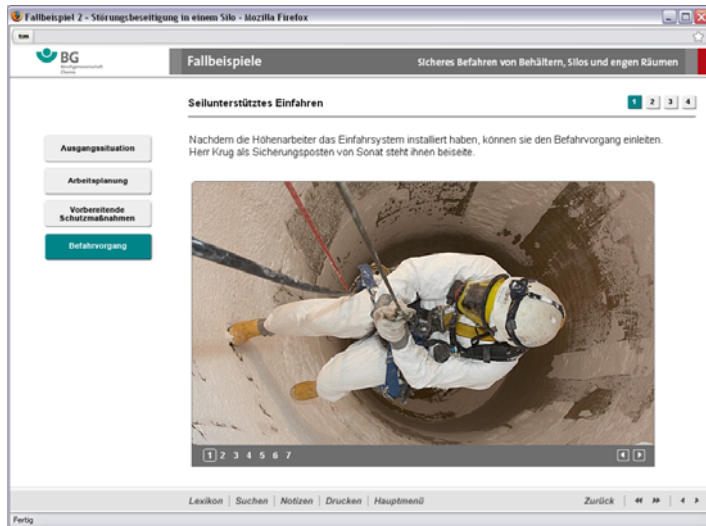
Fallbeispiel 2 - Störungsbeseitigung in einem Silo - Mozilla Firefox

BG

Fallbeispiele

Sicheres Befahren von Behältern, Silos und engen Räumen

Seilunterstütztes Einfahren

1 2 3 4

Ausgangssituation

Arbeitsplanung

Vorbereitende Schutzmaßnahmen

Befahrvorgang

Nachdem die Höhenarbeiter das Einfahrsystem installiert haben, können sie den Befahrvorgang einleiten. Herr Krug als Sicherungsposten von Sonat steht ihnen beiseite.

1 2 3 4 5 6 7

Lexikon | Suchen | Notizen | Drucken | Hauptmenü

Zurück

Fertig